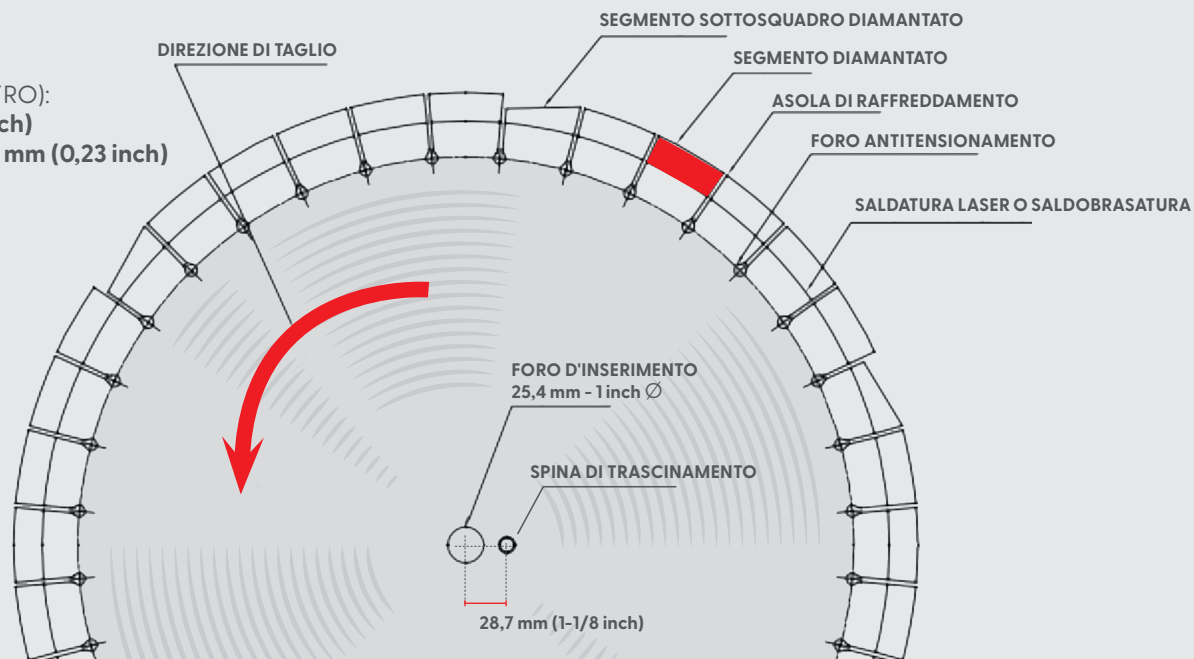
TRO):
ch)
mm (0,23 inch)

DIREZIONE DI TAGLIO

SEGMENTO SOTTOSQUADRO DIAMANTATO

SEGMENTO DIAMANTATO

ASOLA DI RAFFREDDAMENTO

FORO ANTITENSIONAMENTO

SALDATURA LASER O SALDOBRASATURA

FORO D'INSERIMENTO
25,4 mm - 1 inch $\varnothing$

SPINA DI TRASCINAMENTO

28,7 mm (1-1/8 inch)